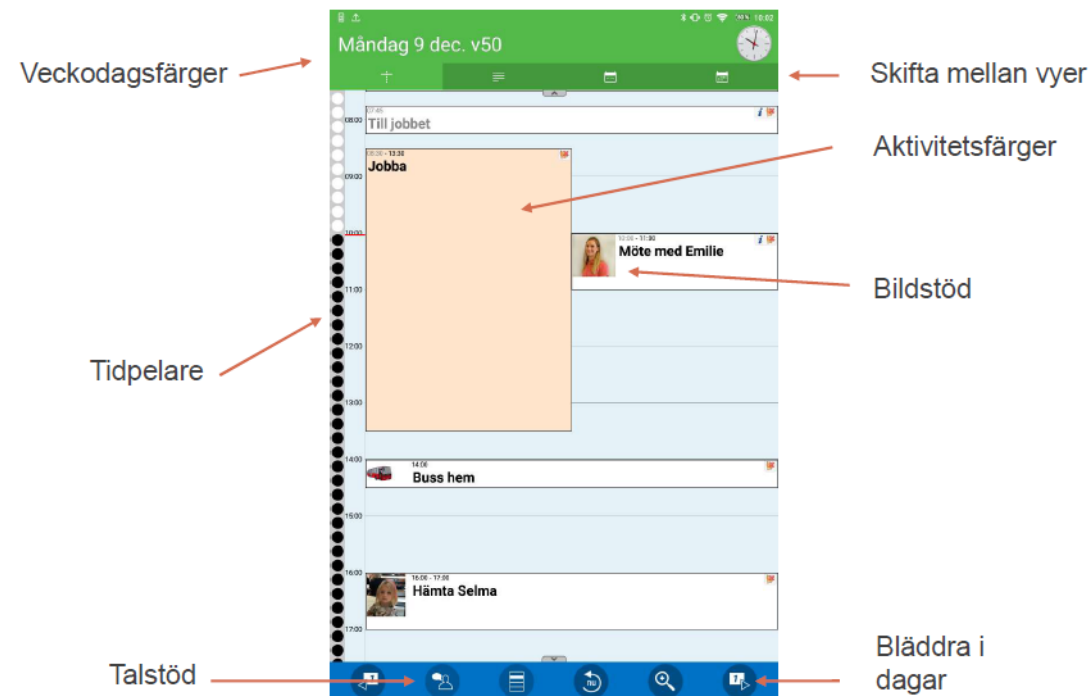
Måndag 9 dec. v50

10:02

Veckodagsfärger

Skifta mellan vyer

08:00

07:45
Till jobbet

Aktivitetsfärger

09:00

08:30 - 13:30
Jobba

10:00

10:30 - 11:30
Möte med Emilie

Bildstöd

11:00

Tidpelare

12:00

13:00

14:00

14:00
Buss hem

15:00

16:00

16:00 - 17:00
Hämta Selma

17:00

Bläddra i dagar

Talstöd